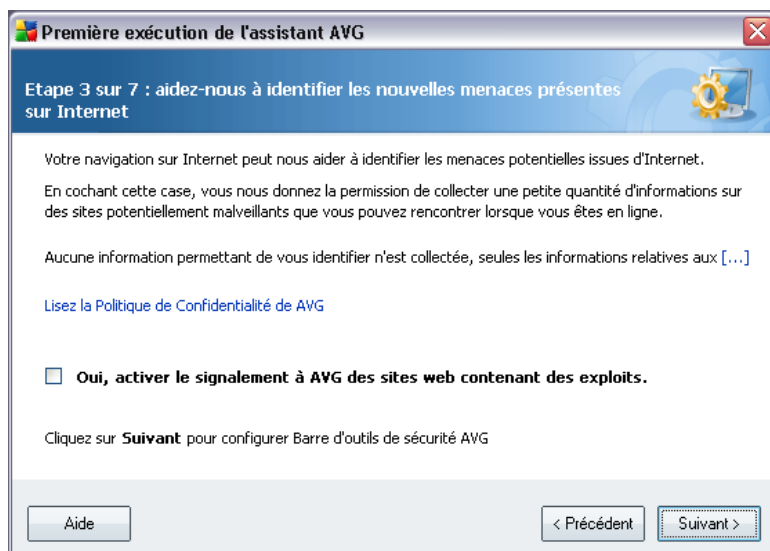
Première exécution de l'assistant AVG

Etape 3 sur 7 : aidez-nous à identifier les nouvelles menaces présentes sur Internet

Votre navigation sur Internet peut nous aider à identifier les menaces potentielles issues d'Internet.

En cochant cette case, vous nous donnez la permission de collecter une petite quantité d'informations sur des sites potentiellement malveillants que vous pouvez rencontrer lorsque vous êtes en ligne.

Aucune information permettant de vous identifier n'est collectée, seules les informations relatives aux [...]

Lisez la Politique de Confidentialité de AVG

Oui, activer le signalement à AVG des sites web contenant des exploits.

Cliquez sur **Suivant** pour configurer Barre d'outils de sécurité AVG

Aide

< Précédent

Suivant >